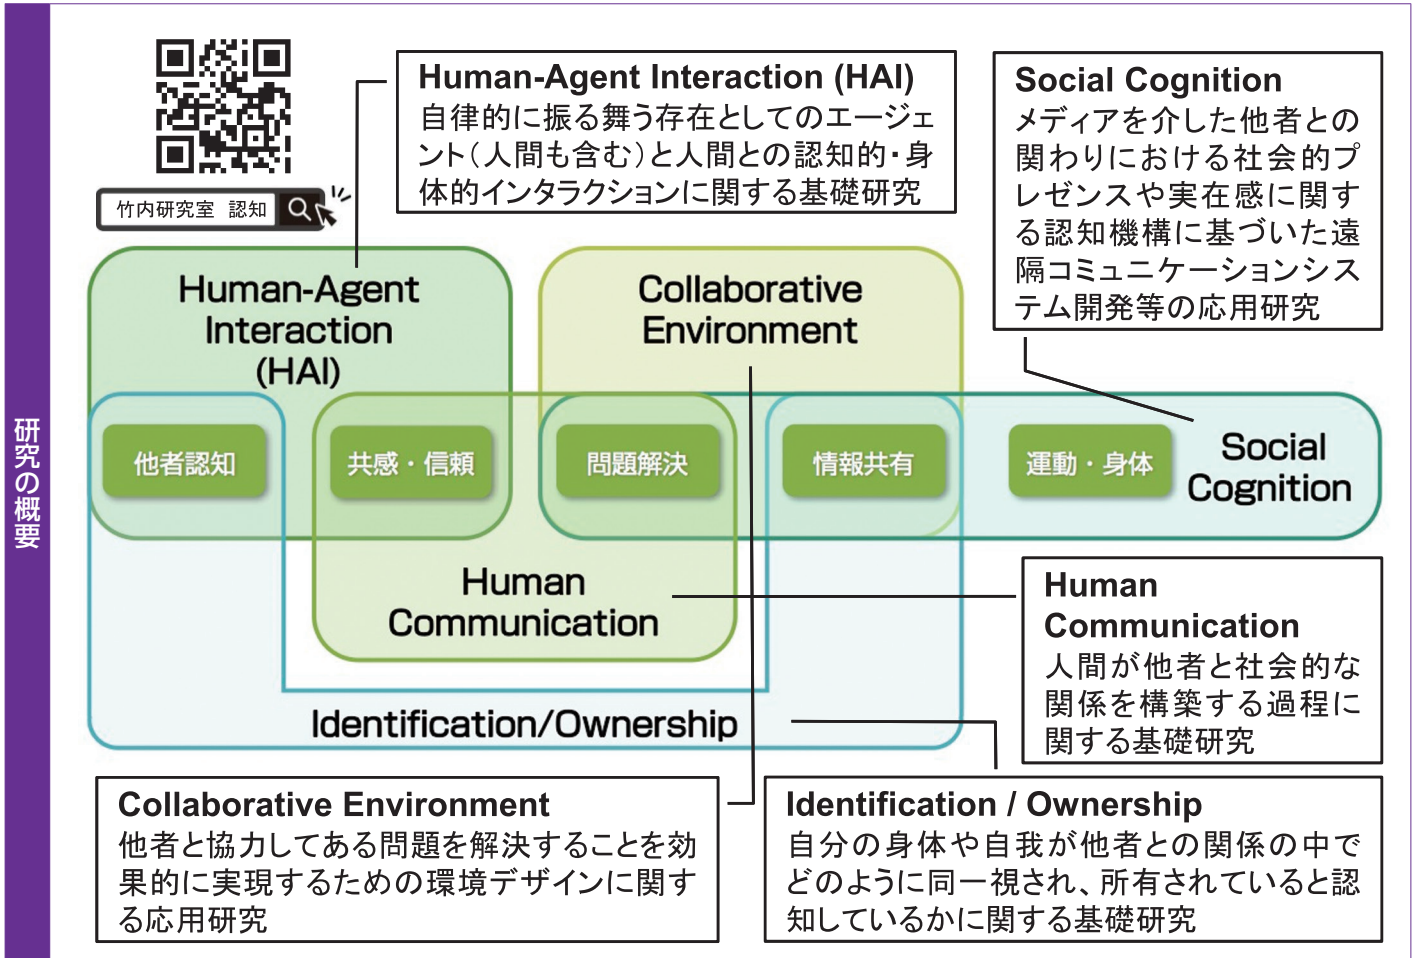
研究の概要

竹内研究室 認知

Human-Agent Interaction (HAI)
自律的に振る舞う存在としてのエージェント(人間も含む)と人間との認知的・身体的インタラクションに関する基礎研究

Social Cognition
メディアを介した他者との関わりにおける社会的プレゼンスや実在感に関する認知機構に基づいた遠隔コミュニケーションシステム開発等の応用研究

Human-Agent Interaction (HAI)

Collaborative Environment

他者認知

共感・信頼

問題解決

情報共有

運動・身体

Social Cognition

Human Communication

Identification/Ownership

Human Communication
人間が他者と社会的な関係を構築する過程に関する基礎研究

Collaborative Environment
他者と協力してある問題を解決することを効果的に実現するための環境デザインに関する応用研究

Identification / Ownership
自分の身体や自我が他者との関係の中でどのように同一視され、所有されていると認知しているかに関する基礎研究